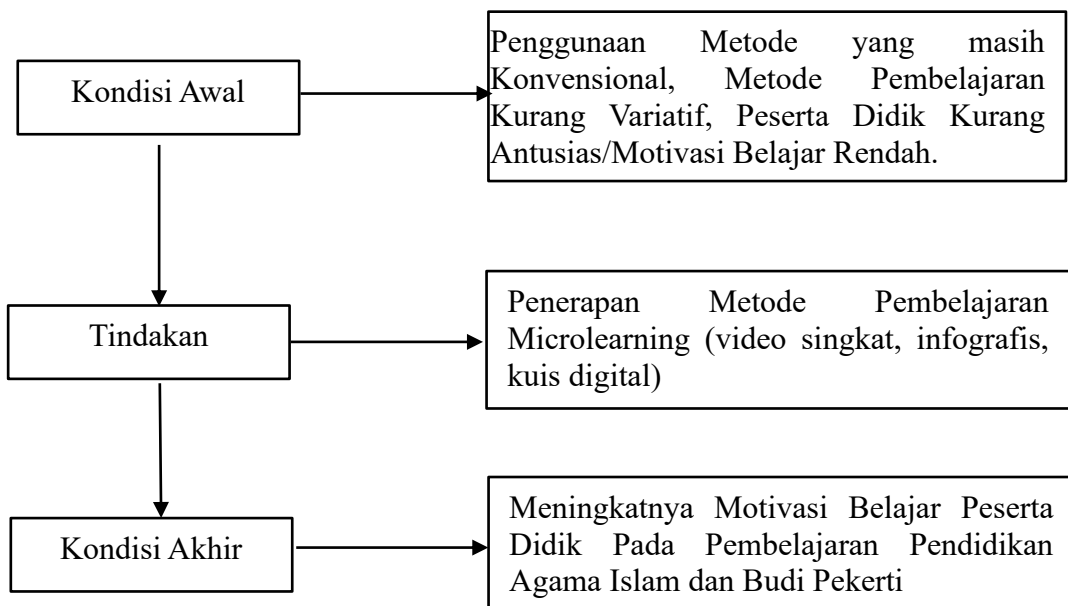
Kondisi Awal

Penggunaan Metode yang masih Konvensional, Metode Pembelajaran Kurang Variatif, Peserta Didik Kurang Antusias/Motivasi Belajar Rendah.

Tindakan

Penerapan Metode Pembelajaran Microlearning (video singkat, infografis, kuis digital)

Kondisi Akhir

Meningkatnya Motivasi Belajar Peserta Didik Pada Pembelajaran Pendidikan Agama Islam dan Budi Pekerti